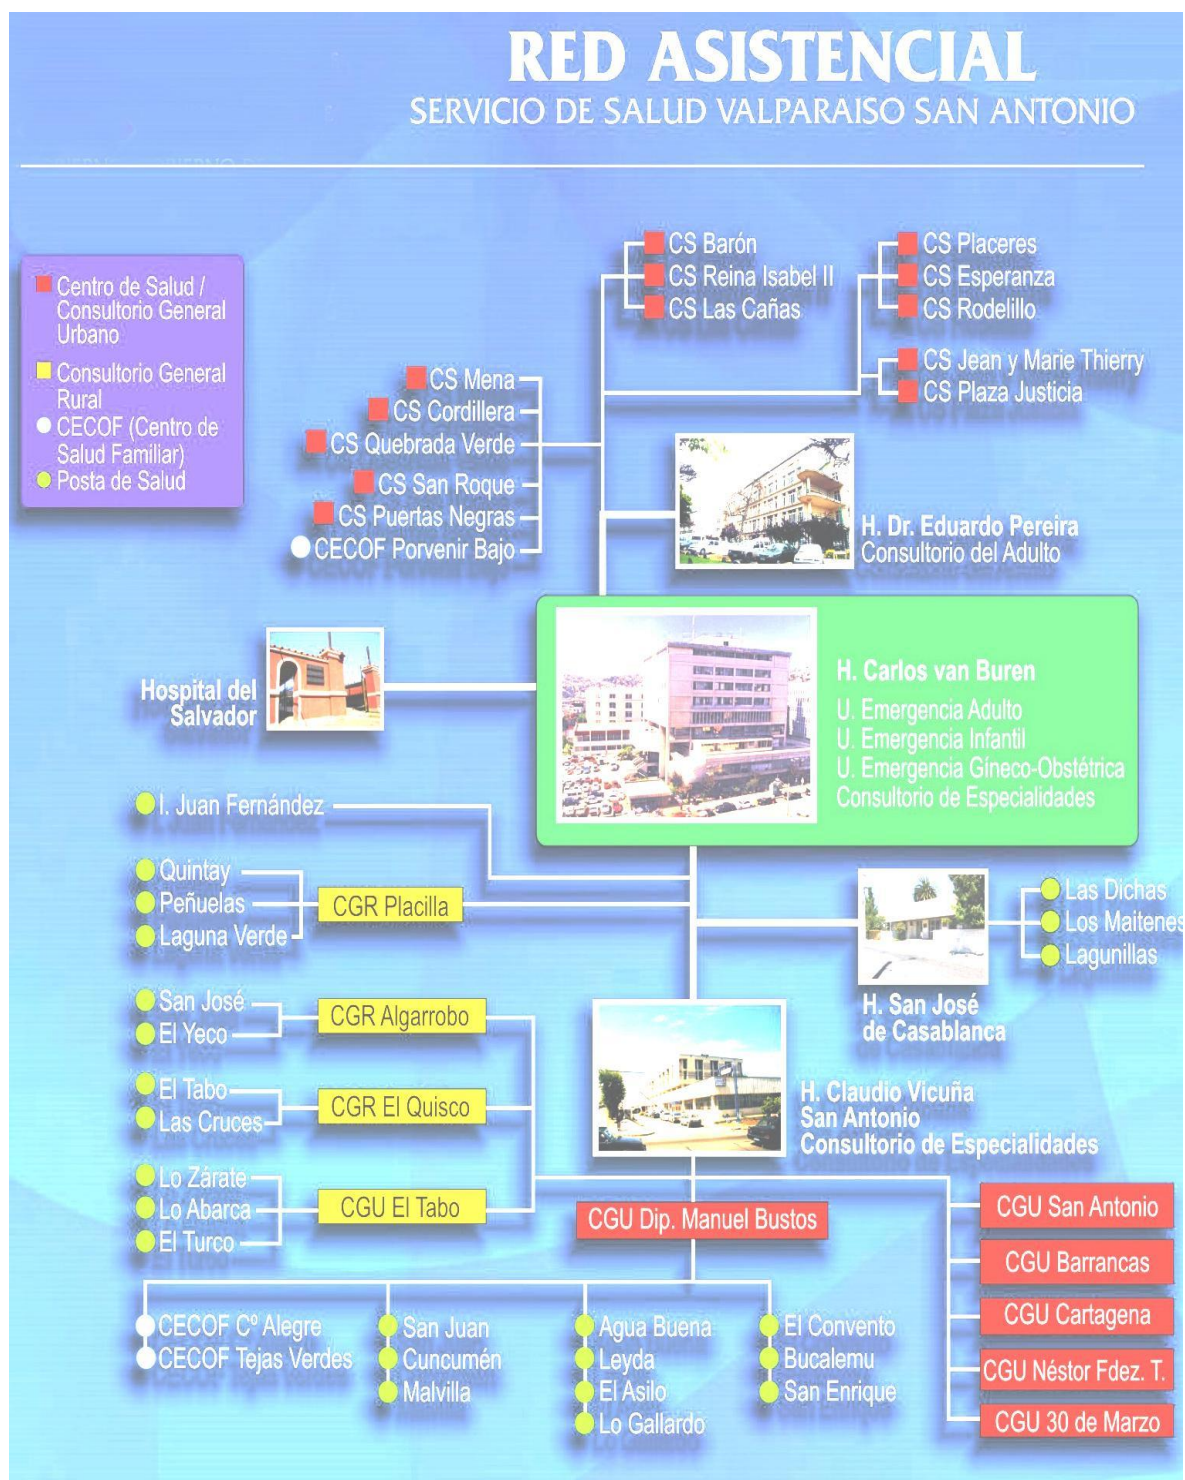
RED ASISTENCIAL
SERVICIO DE SALUD VALPARAISO SAN ANTONIO

Centro de Salud / Consultorio General Urbano
Consultorio General Rural
CECOF (Centro de Salud Familiar)
Posta de Salud

CS Barón
CS Reina Isabel II
CS Las Cañas
CS Placeres
CS Esperanza
CS Rodelillo
CS Jean y Marie Thierry
CS Plaza Justicia

CS Mena
CS Cordillera
CS Quebrada Verde
CS San Roque
CS Puertas Negras
CECOF Porvenir Bajo

H. Dr. Eduardo Pereira
Consultorio del Adulto

Hospital del Salvador

H. Carlos van Buren
U. Emergencia Adulto
U. Emergencia Infantil
U. Emergencia Gíneco-Obstétrica
Consultorio de Especialidades

I. Juan Fernández

Quintay
Peñuelas
Laguna Verde
CGR Placilla

Las Dichas
Los Maitenes
Lagunillas
H. San José de Casablanca

San José
El Yeco
CGR Algarrobo

El Tabo
Las Cruces
CGR El Quisco

H. Claudio Vicuña
San Antonio
Consultorio de Especialidades

Lo Zárate
Lo Abarca
El Turco
CGU El Tabo

CGU Dip. Manuel Bustos

CGU San Antonio
CGU Barrancas
CGU Cartagena
CGU Néstor Fdez. T.
CGU 30 de Marzo

CECOF Cº Alegre
CECOF Tejas Verdes
San Juan
Cuncumén
Malvilla
Agua Buena
Leyda
El Asilo
Lo Gallardo
El Convento
Bucalemu
San Enrique